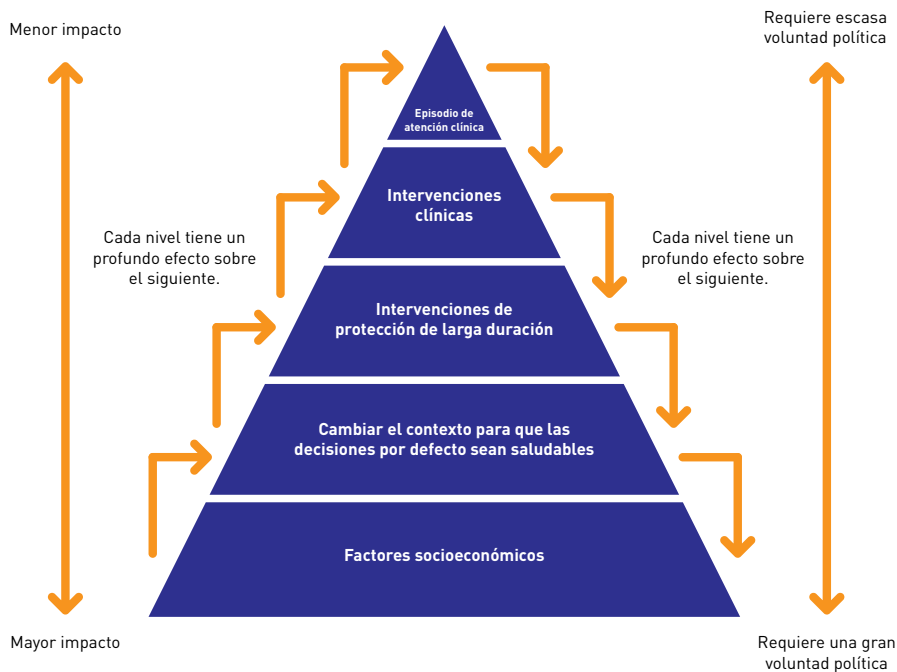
Menor impacto

Requiere escasa voluntad política

Episodio de atención clínica

Intervenciones clínicas

Cada nivel tiene un profundo efecto sobre el siguiente.

Cada nivel tiene un profundo efecto sobre el siguiente.

Intervenciones de protección de larga duración

Cambiar el contexto para que las decisiones por defecto sean saludables

Factores socioeconómicos

Mayor impacto

Requiere una gran voluntad política